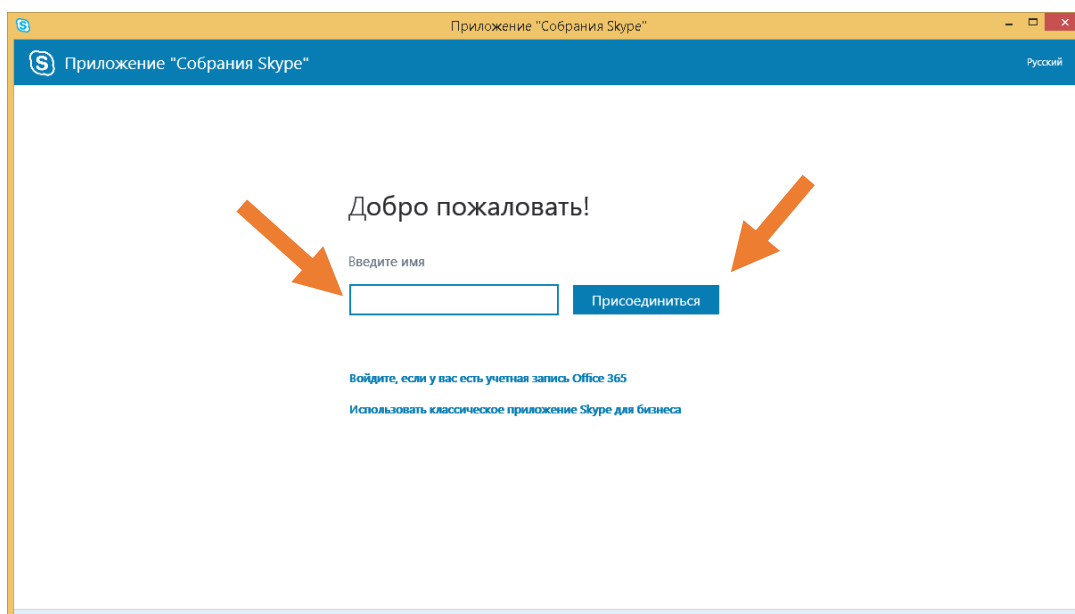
Приложение "Собрания Skype"

Приложение "Собрания Skype"

Русский

Добро пожаловать!

Введите имя

Присоединиться

Войдите, если у вас есть учетная запись Office 365

Использовать классическое приложение Skype для бизнеса